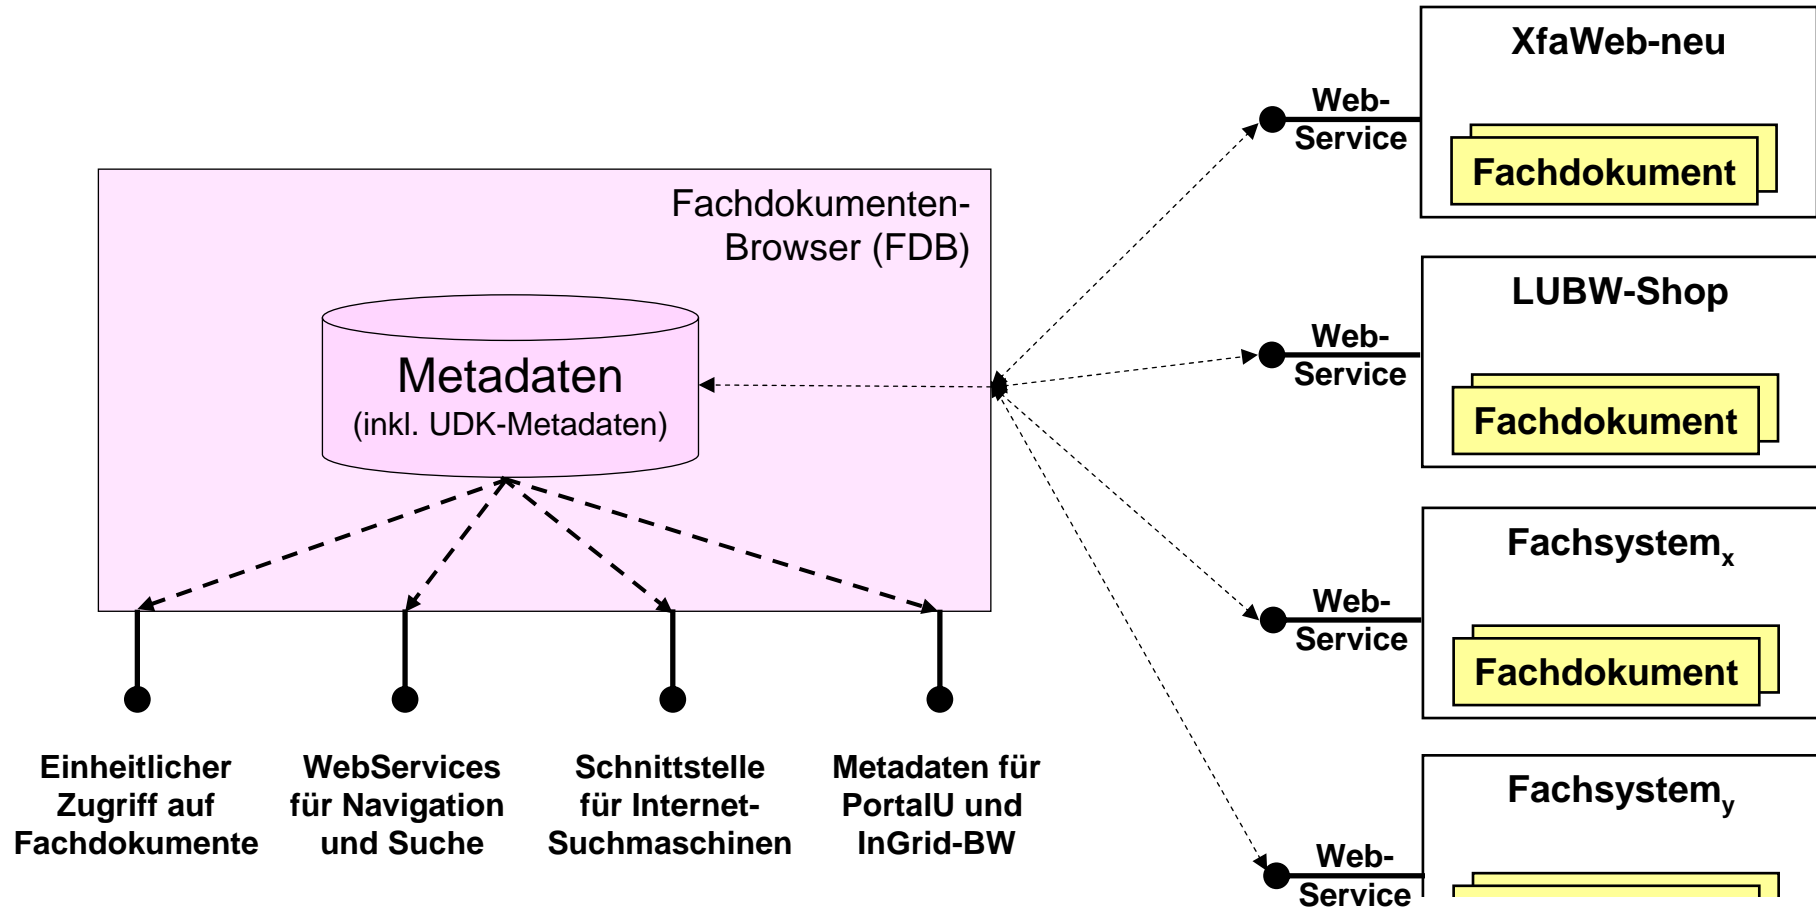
Fachdokumenten-Browser (FDB)

Metadaten
(inkl. UDK-Metadaten)

Einheitlicher Zugriff auf Fachdokumente

WebServices für Navigation und Suche

Schnittstelle für Internet-Suchmaschinen

Metadaten für PortalU und InGrid-BW

Web-Service

XfaWeb-neu

Fachdokument

Web-Service

LUBW-Shop

Fachdokument

Web-Service

Fachsystem$_x$

Fachdokument

Web-Service

Fachsystem$_y$